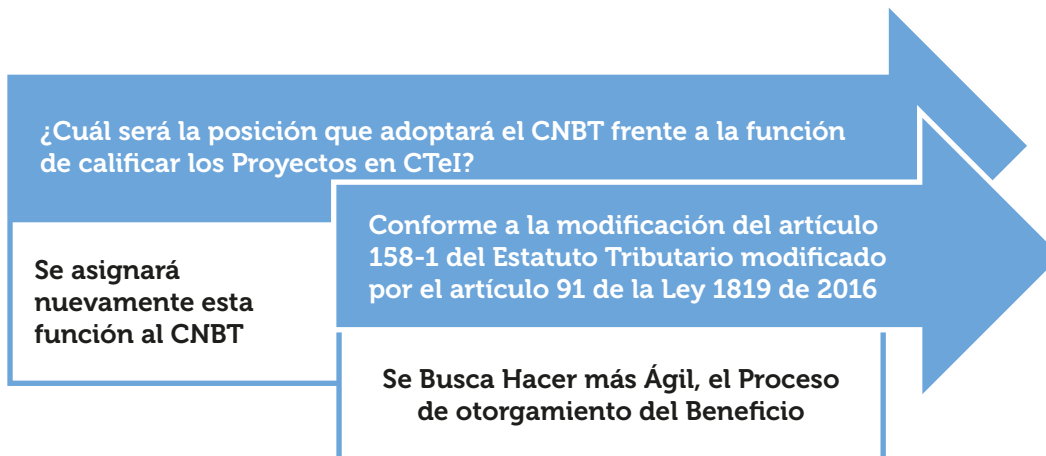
¿Cuál será la posición que adoptará el CNBT frente a la función de calificar los Proyectos en CTeI?

Se asignará nuevamente esta función al CNBT

Conforme a la modificación del artículo 158-1 del Estatuto Tributario modificado por el artículo 91 de la Ley 1819 de 2016

Se Busca Hacer más Ágil, el Proceso de otorgamiento del Beneficio